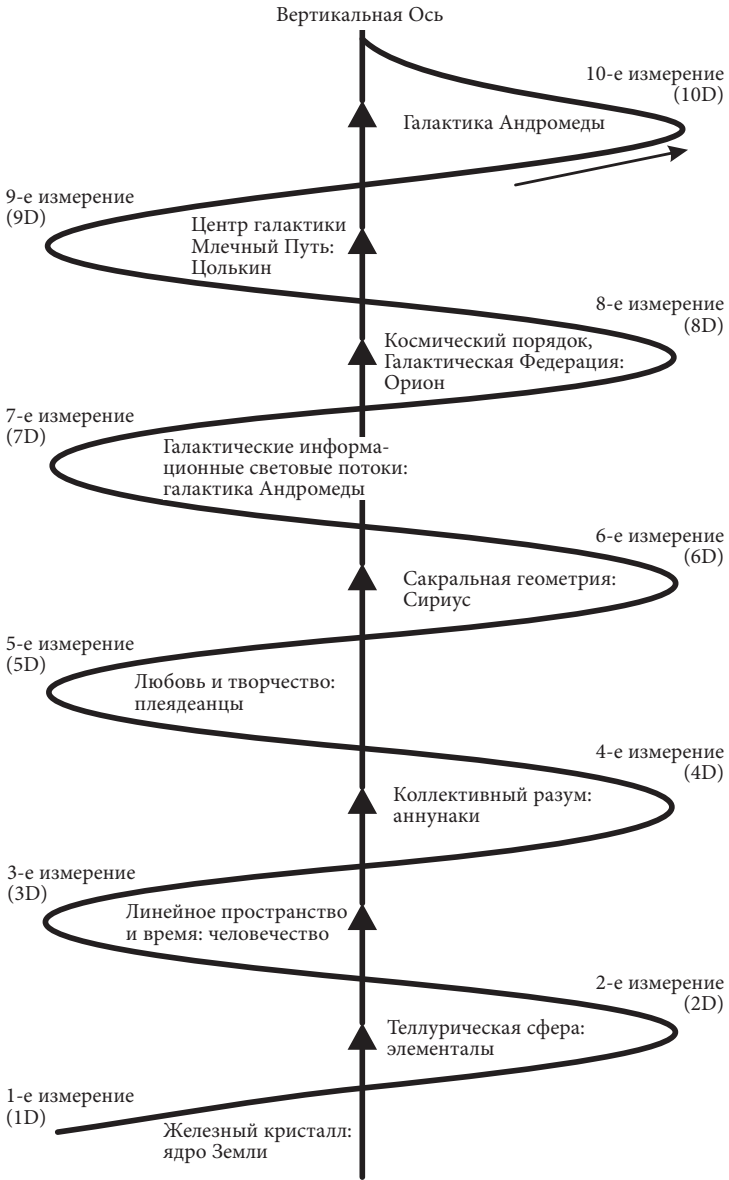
Вертикальная Ось

10-е измерение
(10D)

Галактика Андромеды

9-е измерение
(9D)

Центр галактики
Млечный Путь:
Цолькин

8-е измерение
(8D)

Космический порядок,
Галактическая Федерация:
Орион

7-е измерение
(7D)

Галактические информационные световые потоки:
галактика Андромеды

6-е измерение
(6D)

Сакральная геометрия:
Сириус

5-е измерение
(5D)

Любовь и творчество:
плеядеанцы

4-е измерение
(4D)

Коллективный разум:
аннунаки

3-е измерение
(3D)

Линейное пространство
и время: человечество

2-е измерение
(2D)

Теллурическая сфера:
элементалы

1-е измерение
(1D)

Железный кристалл:
ядро Земли